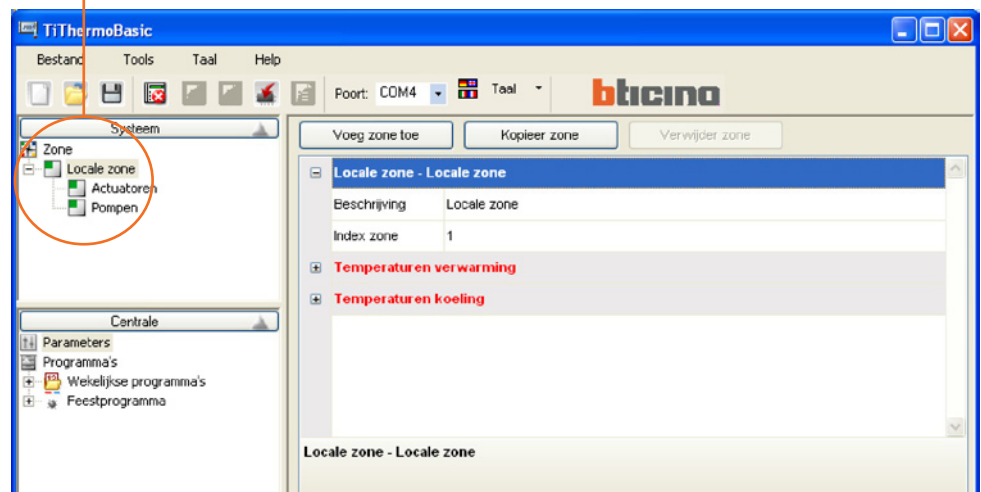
TiThermoBasic

Bestand Tools Taal Help

Poort: COM4 Taal

bticino

Systeem

Zone
Locale zone
Actuatoren
Pompen

Centrale

Parameters
Programma's
Wekelijkse programma's
Feestprogramma

Voeg zone toe Kopieer zone Verwijder zone

Locale zone - Locale zone

| Beschrijving | Locale zone |
|---|---|
| Index zone | 1 |

Temperaturen verwarming

Temperaturen koeling

Locale zone - Locale zone